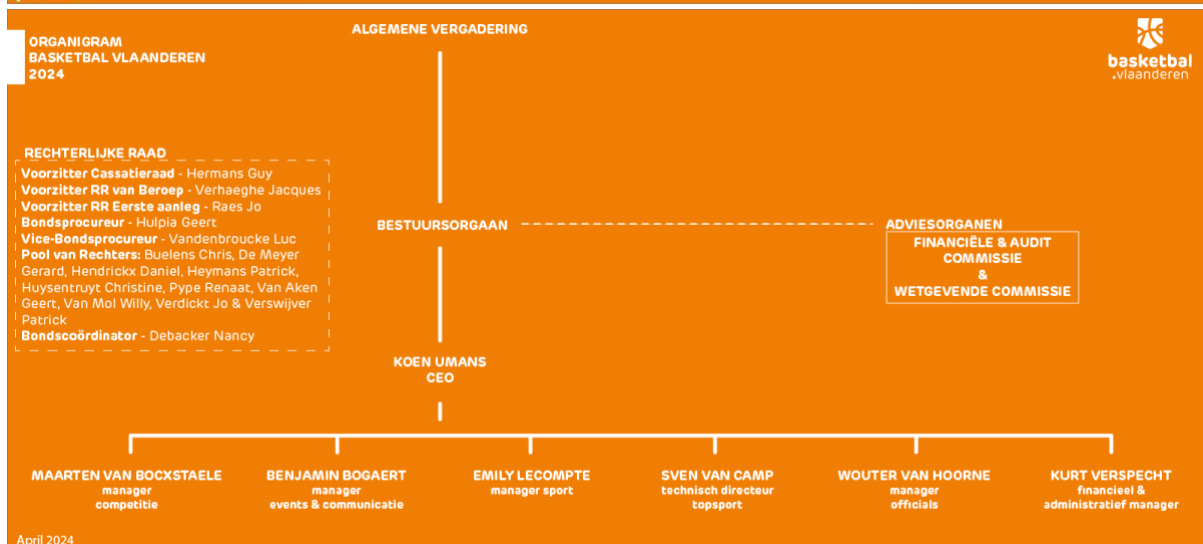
ORGANIGRAM
BASKETBAL VLAANDEREN
2024

ALGEMENE VERGADERING

basketbal .vlaanderen

RECHTERLIJKE RAAD
Voorzitter Cassatieraad - Hermans Guy
Voorzitter RR van Beroep - Verhaeghe Jacques
Voorzitter RR Eerste aanleg - Raes Jo
Bondsprocureur - Hulpia Geert
Vice-Bondsprocureur - Vandenbroucke Luc
Pool van Rechters: Buelens Chris, De Meyer Gerard, Hendrickx Daniel, Heymans Patrick, Huysentruyt Christine, Pype Renaat, Van Aken Geert, Van Mol Willy, Verdickt Jo & Verswijver Patrick
Bondscoördinator - Debacker Nancy

BESTUURSORGAAN

ADVIESORGANEN
FINANCIËLE & AUDIT COMMISSIE
&
WETGEVENDE COMMISSIE

KOEN UMANS
CEO

MAARTEN VAN BOCXSTAELE
manager
competitie

BENJAMIN BOGAERT
manager
events & communicatie

EMILY LECOMPTE
manager sport

SVEN VAN CAMP
technisch directeur
topsport

WOUTER VAN HOORNE
manager
officials

KURT VERSPECHT
financieel &
administratief manager

April 2024